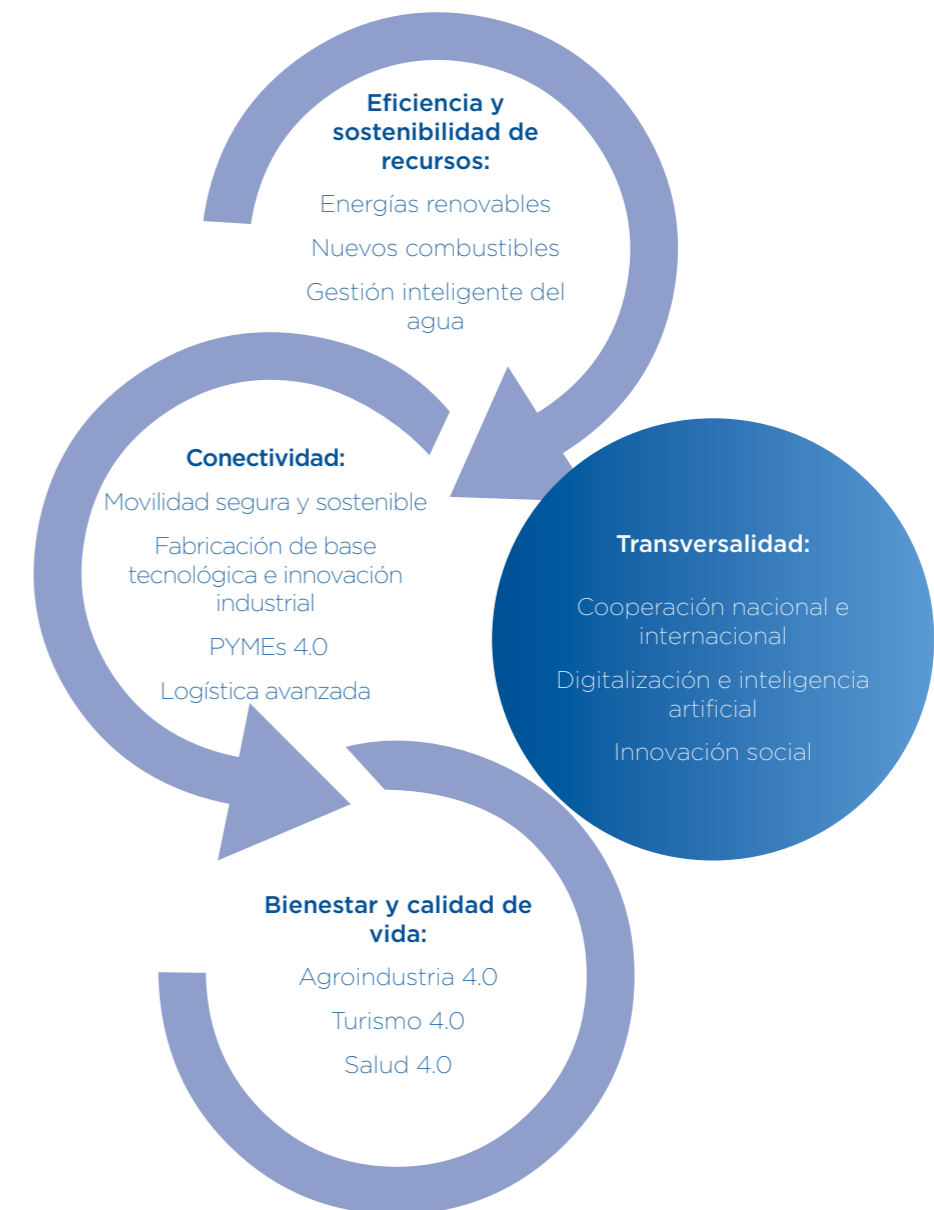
Eficiencia y sostenibilidad de recursos:

Energías renovables

Nuevos combustibles

Gestión inteligente del agua

Conectividad:

Movilidad segura y sostenible

Fabricación de base tecnológica e innovación industrial

PYMEs 4.0

Logística avanzada

Transversalidad:

Cooperación nacional e internacional

Digitalización e inteligencia artificial

Innovación social

Bienestar y calidad de vida:

Agroindustria 4.0

Turismo 4.0

Salud 4.0